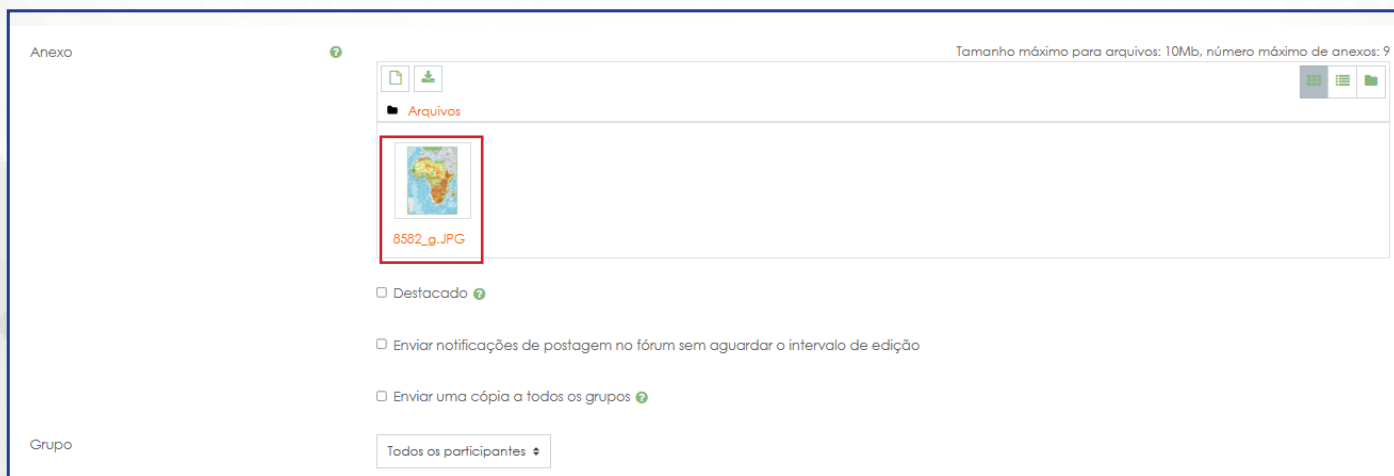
Anexo

Tamanho máximo para arquivos: 10Mb, número máximo de anexos: 9

Arquivos

8582_g.JPG

Destacado

Enviar notificações de postagem no fórum sem aguardar o intervalo de edição

Enviar uma cópia a todos os grupos

Grupo

Todos os participantes